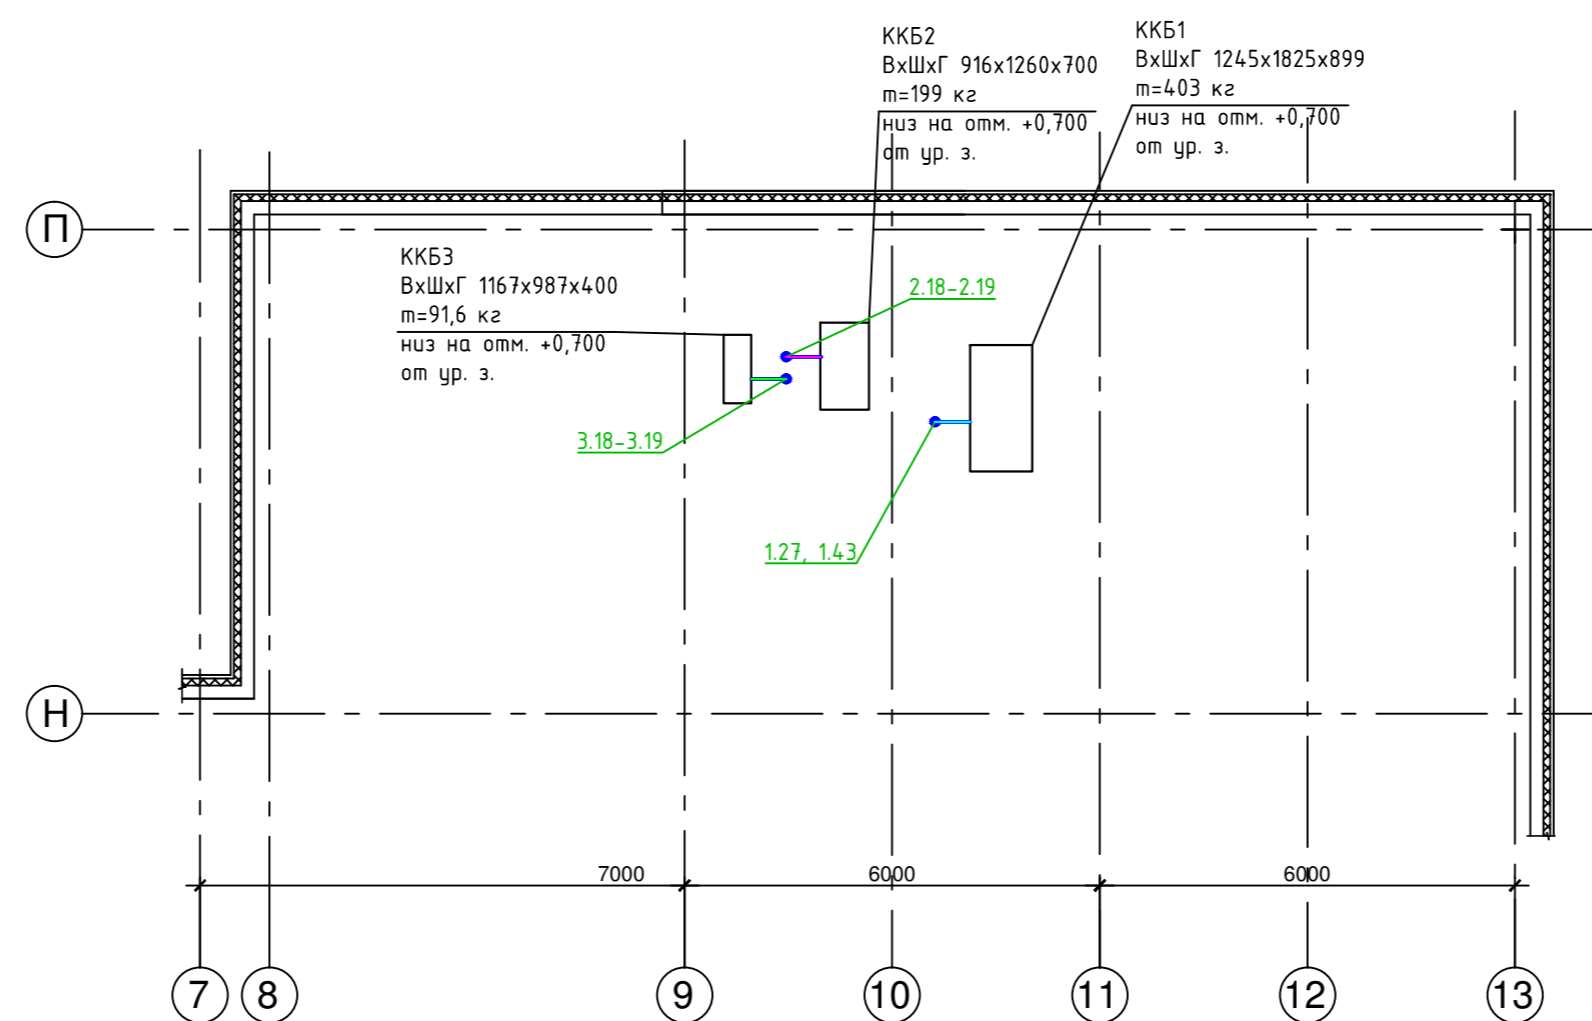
ККБ2
ВхШхГ 916x1260x700
m=199 кг
низ на отм. +0,700
от ур. з.

ККБ1
ВхШхГ 1245x1825x899
m=403 кг
низ на отм. +0,700
от ур. з.

П

ККБ3
ВхШхГ 1167x987x400
m=91,6 кг
низ на отм. +0,700
от ур. з.

2.18-2.19

3.18-3.19

1.27, 1.43

Н

7000
6000
6000

7
8
9
10
11
12
13